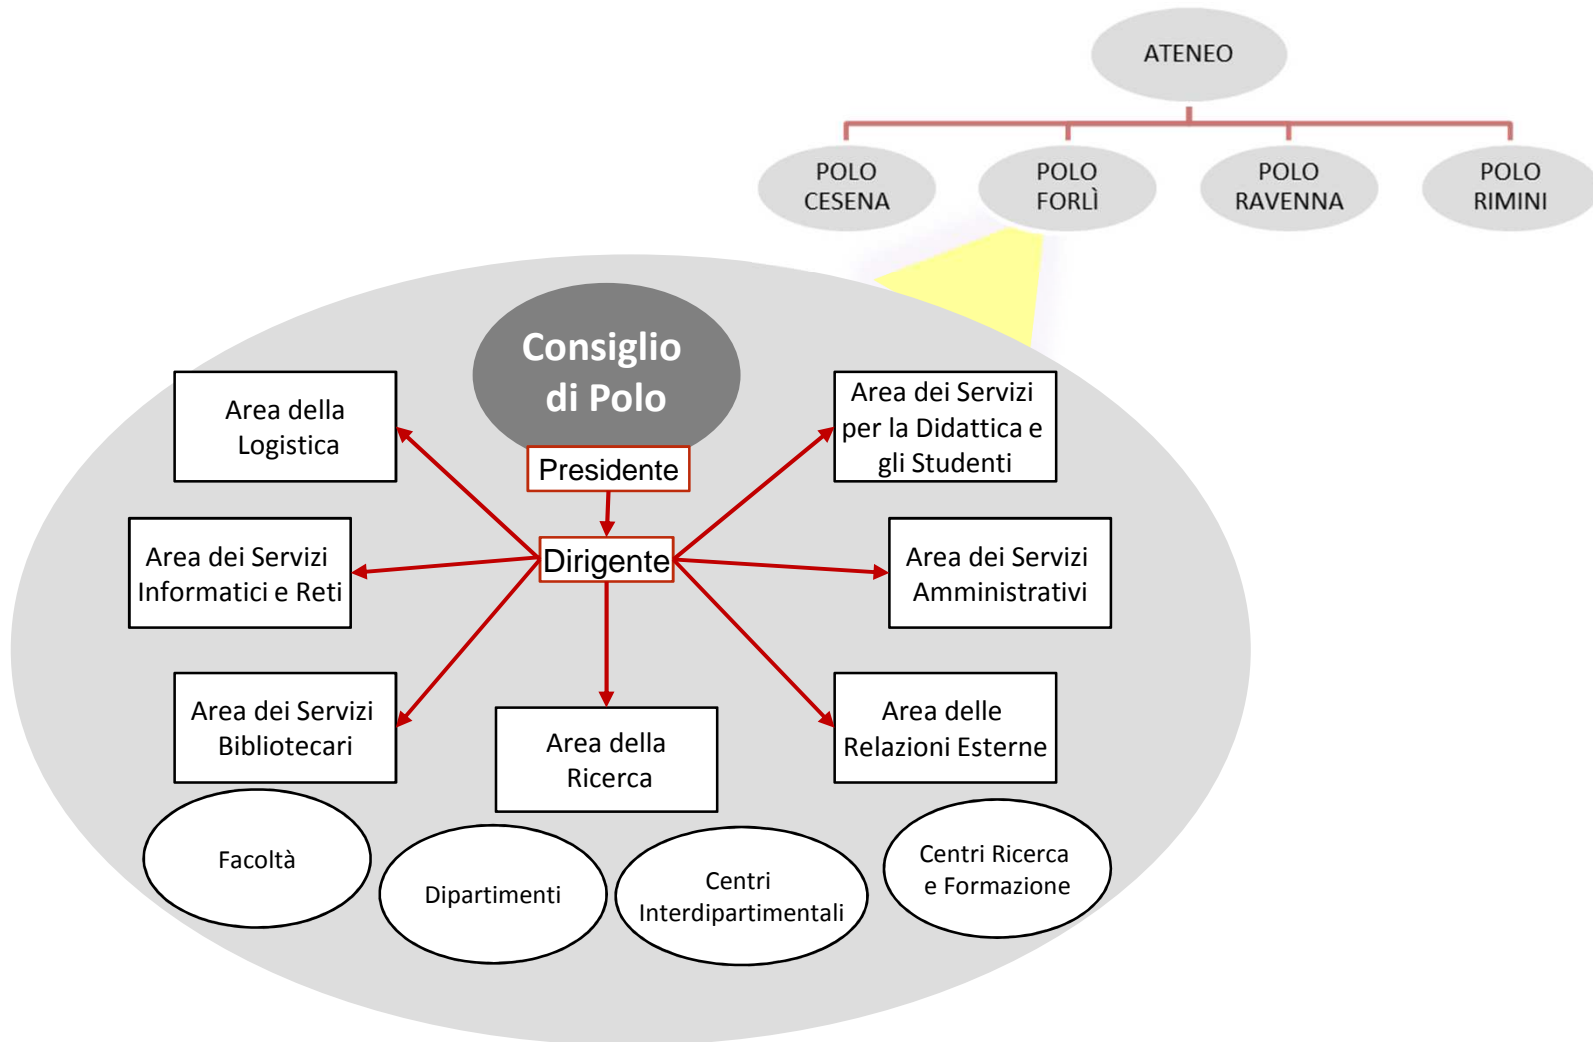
ATENEO

POLO CESENA

POLO FORLÌ

POLO RAVENNA

POLO RIMINI

Consiglio di Polo

Presidente

Area della Logistica

Area dei Servizi per la Didattica e gli Studenti

Dirigente

Area dei Servizi Informatici e Reti

Area dei Servizi Amministrativi

Area dei Servizi Bibliotecari

Area della Ricerca

Area delle Relazioni Esterne

Facoltà

Dipartimenti

Centri Interdipartimentali

Centri Ricerca e Formazione